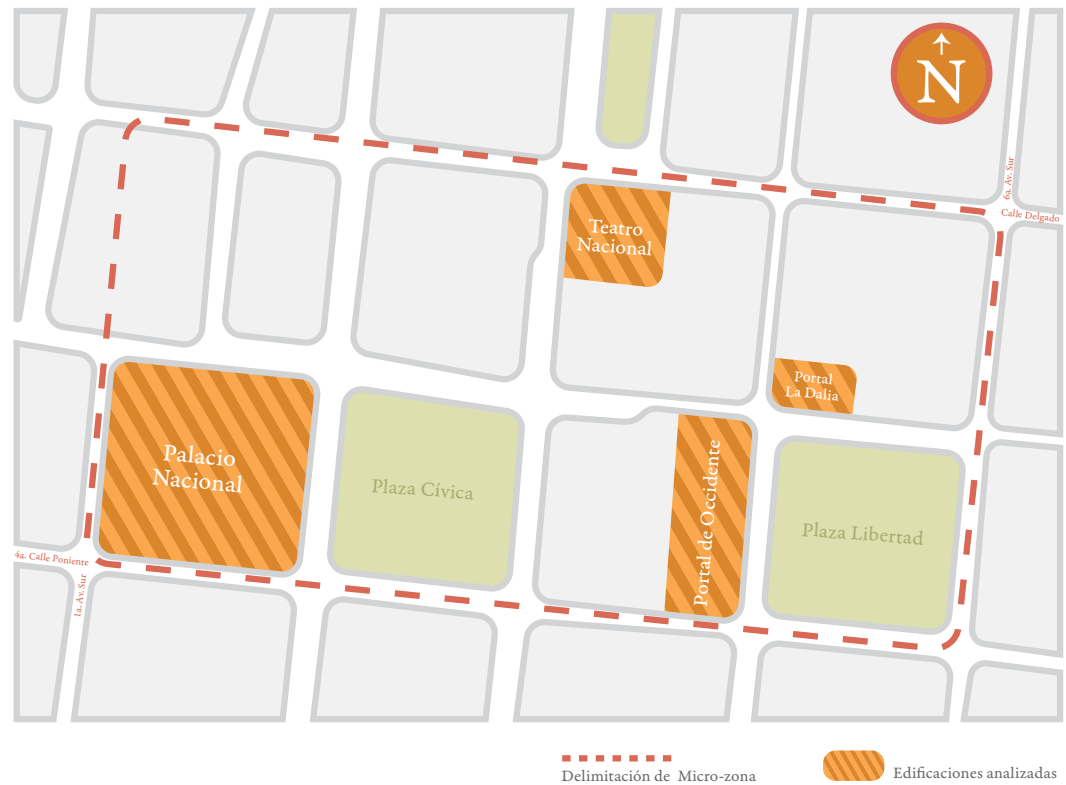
N

6a. Av. Sur

Calle Delgado

Teatro Nacional

Portal La Dalia

Palacio Nacional

Plaza Cívica

Portal de Occidente

Plaza Libertad

4a. Calle Poniente

1a. Av. Sur

Delimitación de Micro-zona

Edificaciones analizadas